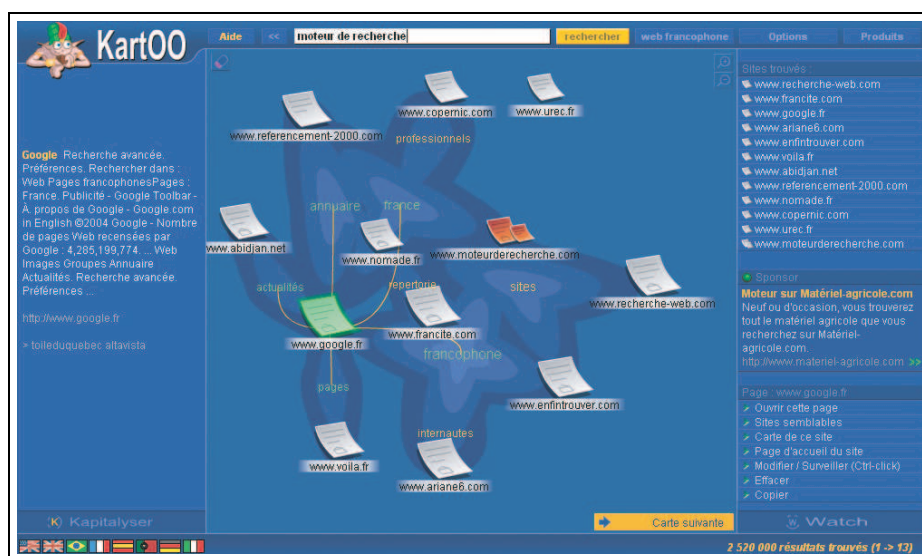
KartOO

Aide
<<
moteur de recherche
rechercher
web francophone
Options
Produits

Google Recherche avancée. Préférences. Rechercher dans : Web Pages francophonesPages : France. Publicité - Google Toolbar - À propos de Google - Google.com in English ©2004 Google - Nombre de pages Web recensées par Google : 4,285,199,774. ... Web Images Groupes Annuaire Actualités. Recherche avancée. Préférences ...

http://www.google.fr

» toileduquebec altavista

www.referencement-2000.com
www.copernic.com
www.urec.fr
professionnels
www.abidjan.net
annuaire
france
www.nomade.fr
www.moteurderecherche.com
actualités
repertoire
sites
www.recherche-web.com
www.francite.com
www.google.fr
francophone
pages
www.enfintrouver.com
internautes
www.voila.fr
www.ariane6.com

Sites trouvés :
www.recherche-web.com
www.francite.com
www.google.fr
www.ariane6.com
www.enfintrouver.com
www.voila.fr
www.abidjan.net
www.referencement-2000.com
www.nomade.fr
www.copernic.com
www.urec.fr
www.moteurderecherche.com

Sponsor
Moteur sur Matériel-agricole.com
Neuf ou d'occasion, vous trouverez tout le matériel agricole que vous recherchez sur Matériel-agricole.com.
http://www.materiel-agricole.com >>

Page : www.google.fr
Ouvrir cette page
Sites semblables
Carte de ce site
Page d'accueil du site
Modifier / Surveiller (Ctrl-click)
Effacer
Copier

Kapitalyser
Carte suivante
Watch

2 520 000 résultats trouvés (1 -> 13)